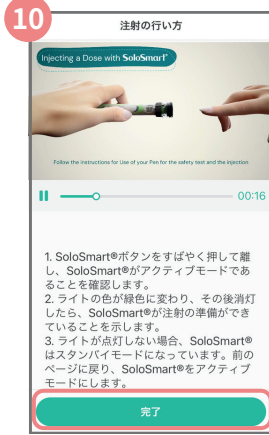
10

注射の行い方

Injecting a Dose with SoloSmart®

Follow the Instructions for Use of your Pen for the safety test and the injection.

00:16

1. SoloSmart®ボタンをすばやく押して離し、SoloSmart®がアクティブモードであることを確認します。
2. ライトの色が緑色に変わり、その後消灯したら、SoloSmart®が注射の準備ができていることを示します。
3. ライトが点灯しない場合、SoloSmart®はスタンバイモードになっています。前のページに戻り、SoloSmart®をアクティブモードにします。

完了